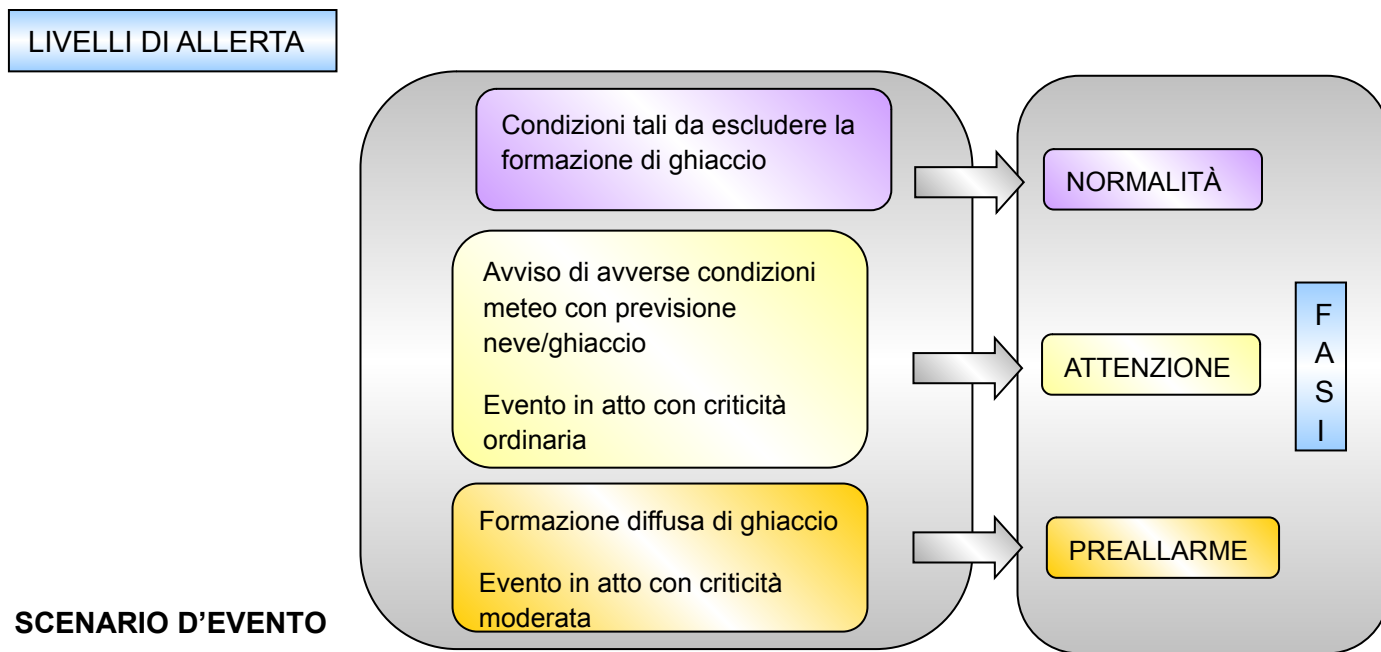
LIVELLI DI ALLERTA

Condizioni tali da escludere la formazione di ghiaccio

NORMALITÀ

Avviso di avverse condizioni meteo con previsione neve/ghiaccio

Evento in atto con criticità ordinaria

ATTENZIONE

F
A
S
I

Formazione diffusa di ghiaccio

Evento in atto con criticità moderata

PREALLARME

SCENARIO D'EVENTO